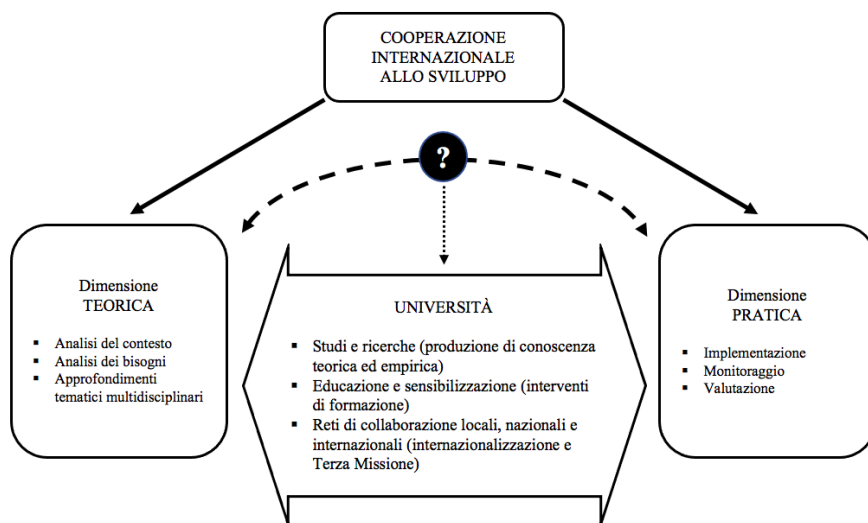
COOPERAZIONE INTERNAZIONALE ALLO SVILUPPO

?

Dimensione TEORICA

- Analisi del contesto
- Analisi dei bisogni
- Approfondimenti tematici multidisciplinari

UNIVERSITÀ

- Studi e ricerche (produzione di conoscenza teorica ed empirica)
- Educazione e sensibilizzazione (interventi di formazione)
- Reti di collaborazione locali, nazionali e internazionali (internazionalizzazione e Terza Missione)

Dimensione PRATICA

- Implementazione
- Monitoraggio
- Valutazione